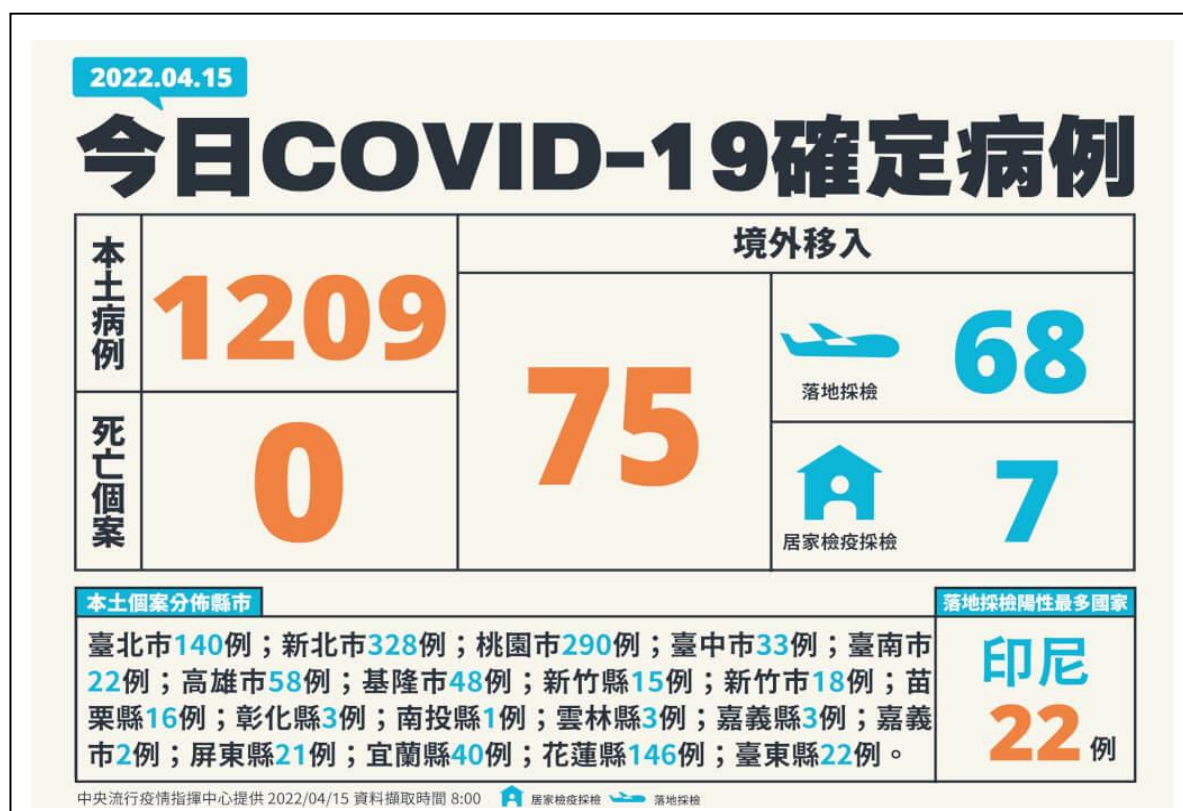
2022.04.15

今日COVID-19確定病例

| 本土病例 | 1209 | 境外移入 | |
|---|---|---|---|
| | | 75 | 落地採檢 68 |
| 死亡個案 | 0 | | 居家檢疫採檢 7 |

本土個案分佈縣市

臺北市140例；新北市328例；桃園市290例；臺中市33例；臺南市22例；高雄市58例；基隆市48例；新竹縣15例；新竹市18例；苗栗縣16例；彰化縣3例；南投縣1例；雲林縣3例；嘉義縣3例；嘉義市2例；屏東縣21例；宜蘭縣40例；花蓮縣146例；臺東縣22例。

落地採檢陽性最多國家

印尼 22例

中央流行疫情指揮中心提供 2022/04/15 資料擷取時間 8:00 居家檢疫採檢 落地採檢